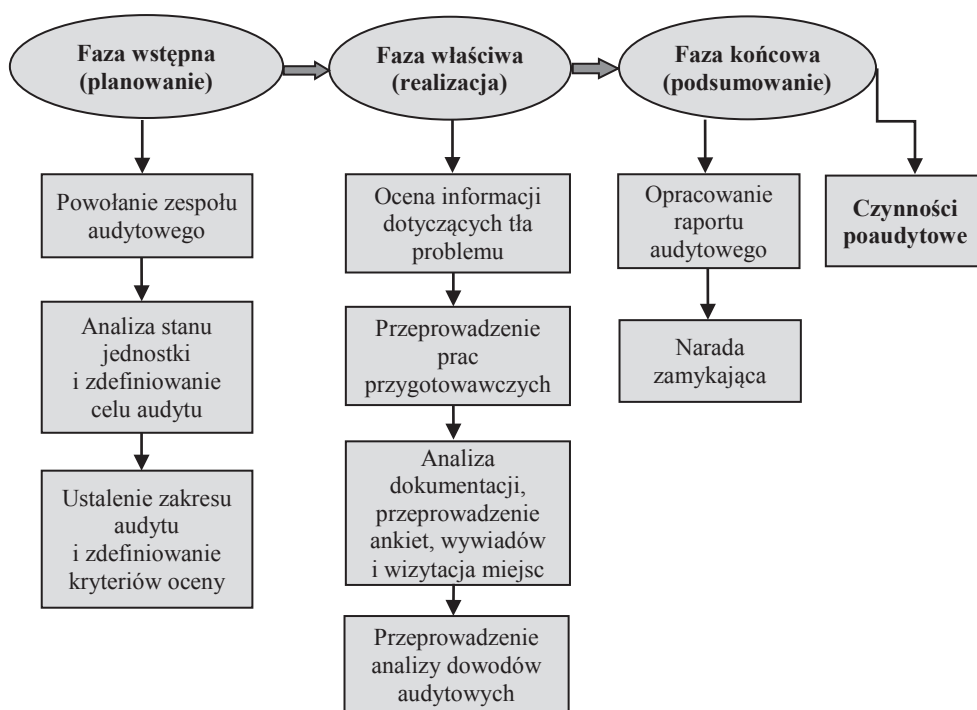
Faza wstępna (planowanie)

Powołanie zespołu audytowego

Analiza stanu jednostki i zdefiniowanie celu audytu

Ustalenie zakresu audytu i zdefiniowanie kryteriów oceny

Faza właściwa (realizacja)

Ocena informacji dotyczących tła problemu

Przeprowadzenie prac przygotowawczych

Analiza dokumentacji, przeprowadzenie ankiet, wywiadów i wizytacja miejsc

Przeprowadzenie analizy dowodów audytowych

Faza końcowa (podsumowanie)

Opracowanie raportu audytowego

Narada zamykająca

Czynności poaudytowe